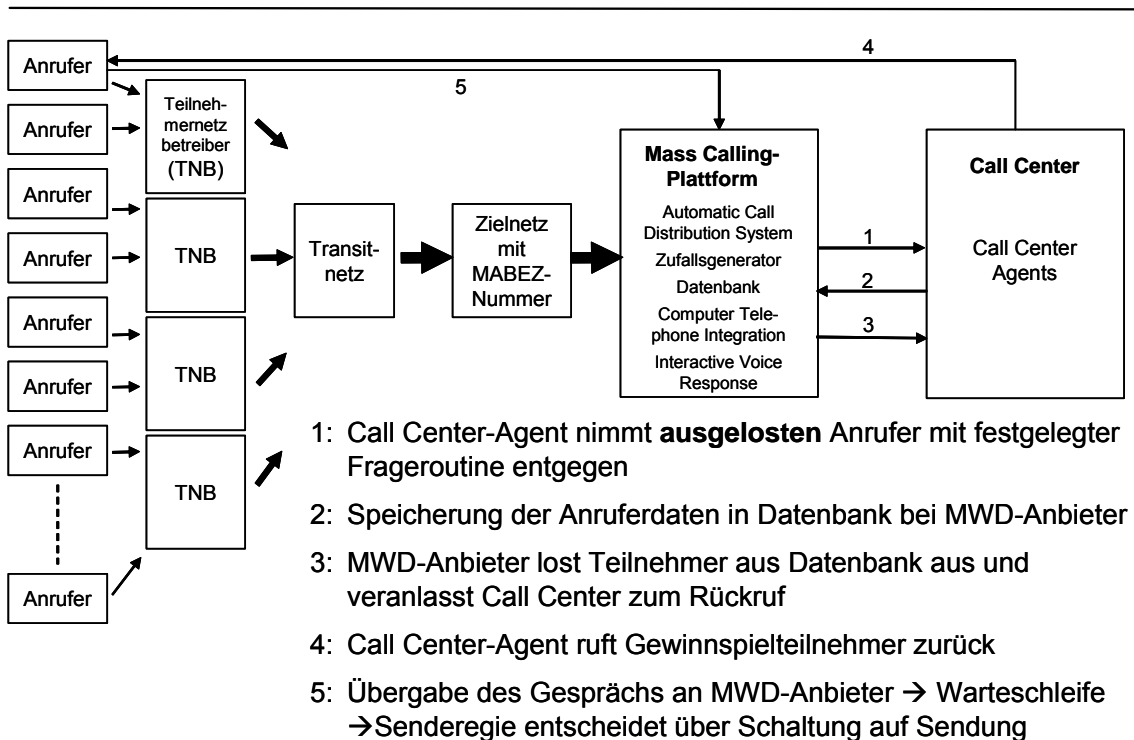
Anrufer

Anrufer

Anrufer

Anrufer

Anrufer

Anrufer

Anrufer

Anrufer

Teilnehmernetz betreiber (TNB)

TNB

TNB

TNB

Transitnetz

Zielnetz mit MABEZ-Nummer

**Mass Calling-Plattform**
Automatic Call Distribution System
Zufallsgenerator
Datenbank
Computer Telephone Integration
Interactive Voice Response

**Call Center**
Call Center Agents

4

5

1

2

3

1: Call Center-Agent nimmt **ausgelosten** Anrufer mit festgelegter Frageroutine entgegen

2: Speicherung der Anruferdaten in Datenbank bei MWD-Anbieter

3: MWD-Anbieter lost Teilnehmer aus Datenbank aus und veranlasst Call Center zum Rückruf

4: Call Center-Agent ruft Gewinnspielteilnehmer zurück

5: Übergabe des Gesprächs an MWD-Anbieter → Warteschleife →Senderegie entscheidet über Schaltung auf Sendung